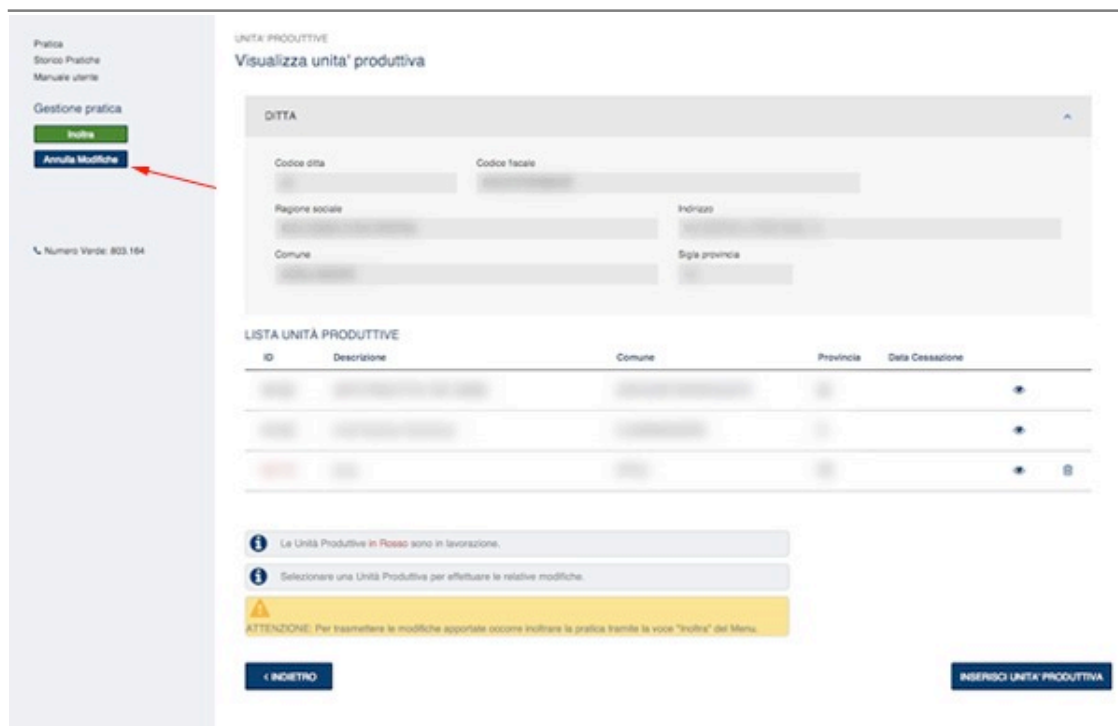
Pratica
Storico Pratiche
Manuale utente

Gestione pratica

Inoltra

Annulla Modifiche

Numero Verde: 803.164

UNITA' PRODUTTIVE

Visualizza unita' produttiva

DITTA

Codice ditta

Codice fiscale

Ragione sociale

Indirizzo

Comune

Sigla provincia

LISTA UNITÀ PRODUTTIVE

| ID | Descrizione | Comune | Provincia | Data Cessazione |
|---|---|---|---|---|
| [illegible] | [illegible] | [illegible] | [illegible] | |
| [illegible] | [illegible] | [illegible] | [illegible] | |
| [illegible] | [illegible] | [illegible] | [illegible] | |

Le Unità Produttive in Rosso sono in lavorazione.

Selezionare una Unità Produttiva per effettuare le relative modifiche.

ATTENZIONE: Per trasmettere le modifiche apportate occorre inoltrare la pratica tramite la voce "Inoltra" del Menu.

< INDIETRO

INSERISCI UNITA' PRODUTTIVA